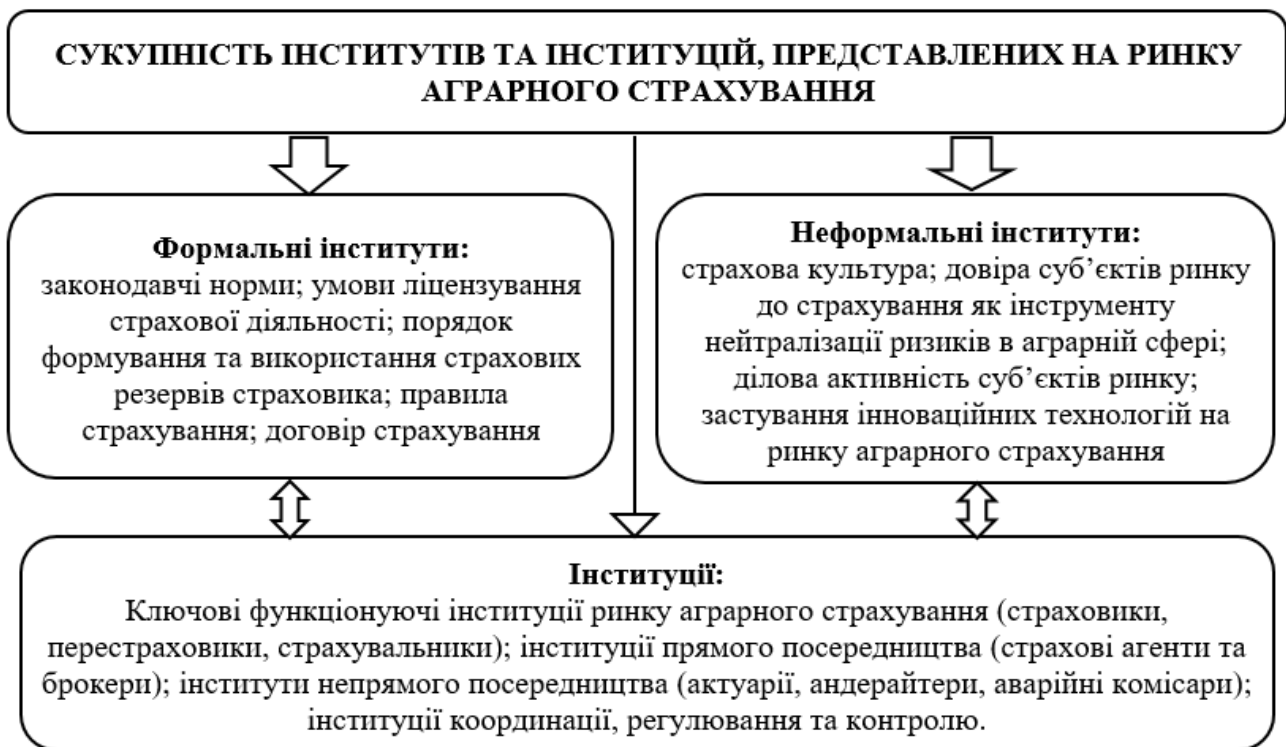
СУКУПНІСТЬ ІНСТИТУТІВ ТА ІНСТИТУЦІЙ, ПРЕДСТАВЛЕНИХ НА РИНКУ АГРАРНОГО СТРАХУВАННЯ

Формальні інститути:
законодавчі норми; умови ліцензування страхової діяльності; порядок формування та використання страхових резервів страховика; правила страхування; договір страхування

Неформальні інститути:
страхова культура; довіра суб'єктів ринку до страхування як інструменту нейтралізації ризиків в аграрній сфері; ділова активність суб'єктів ринку; застування інноваційних технологій на ринку аграрного страхування

Інституції:
Ключові функціонуючі інституції ринку аграрного страхування (страховики, перестраховики, страхувальники); інституції прямого посередництва (страхові агенти та брокери); інститути непрямого посередництва (актуарії, андерайтери, аварійні комісари); інституції координації, регулювання та контролю.